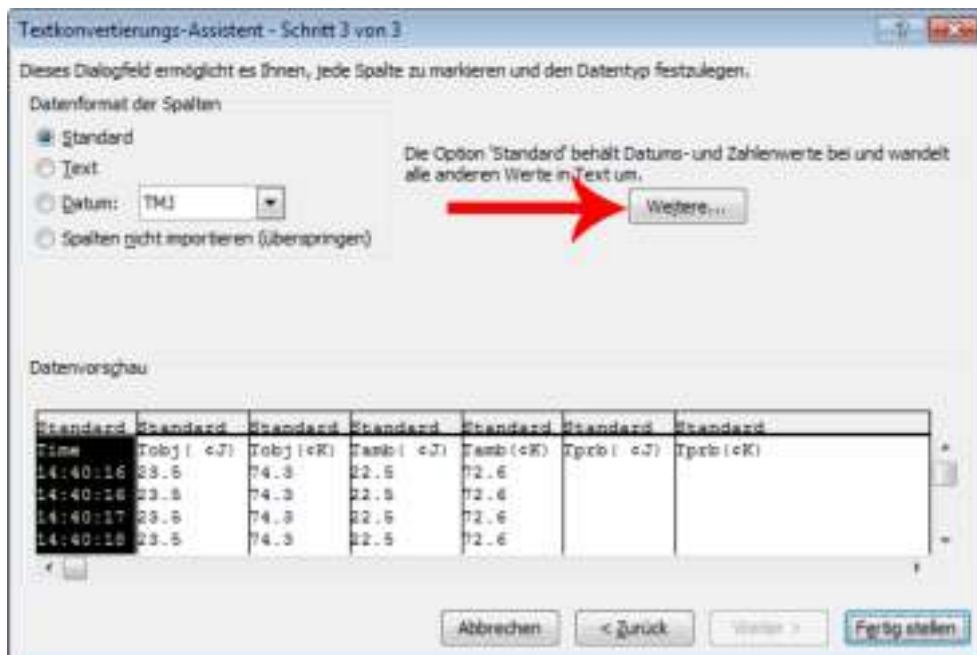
Textkonvertierungs-Assistent - Schritt 3 von 3

?

Dieses Dialogfeld ermöglicht es Ihnen, jede Spalte zu markieren und den Datentyp festzulegen.

Datenformat der Spalten

Standard

Text

Datum: TMJ

Spalten nicht importieren (überspringen)

Die Option 'Standard' behält Datums- und Zahlenwerte bei und wandelt alle anderen Werte in Text um.

Weitere...

Datenvorschau

| Standard | Standard | Standard | Standard | Standard | Standard | Standard |
|---|---|---|---|---|---|---|
| Time | Tobj( cJ) | Tobj(cK) | Tamb( cJ) | Tamb(cK) | Tprb( cJ) | Tprb(cK) |
| 14:40:16 | 23.5 | 74.3 | 22.5 | 72.6 | | |
| 14:40:16 | 23.5 | 74.3 | 22.5 | 72.6 | | |
| 14:40:17 | 23.5 | 74.3 | 22.5 | 72.6 | | |
| 14:40:18 | 23.5 | 74.3 | 22.5 | 72.6 | | |

Abbrechen

< Zurück

Weiter >

Fertig stellen